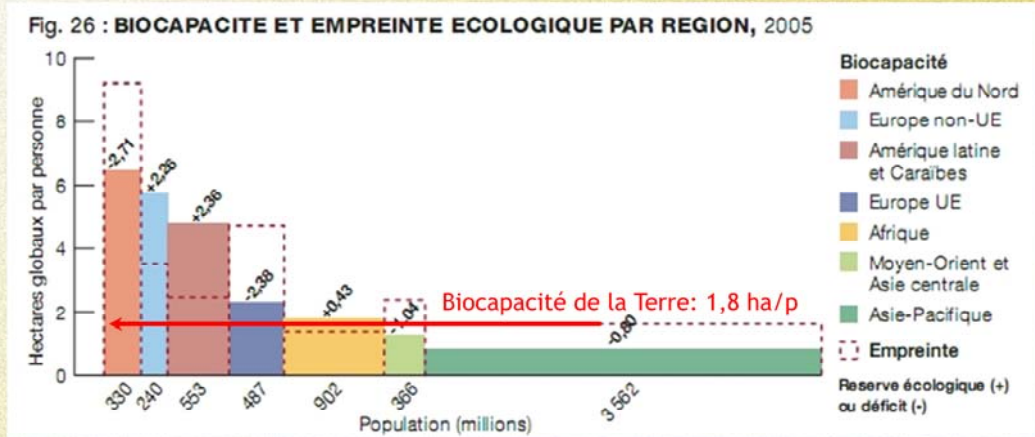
Fig. 26 : BIOCAPACITE ET EMPREINTE ECOLOGIQUE PAR REGION, 2005

Hectares globaux par personne

10
8
6
4
2
0

-2,71
+2,26
+2,36
-2,38
+0,43
-1,04
-0,80

Biocapacité de la Terre: 1,8 ha/p

330
240
553
487
902
366
3 562

Population (millions)

Biocapacité
Amérique du Nord
Europe non-UE
Amérique latine et Caraïbes
Europe UE
Afrique
Moyen-Orient et Asie centrale
Asie-Pacifique
Empreinte

Reserve écologique (+) ou déficit (-)